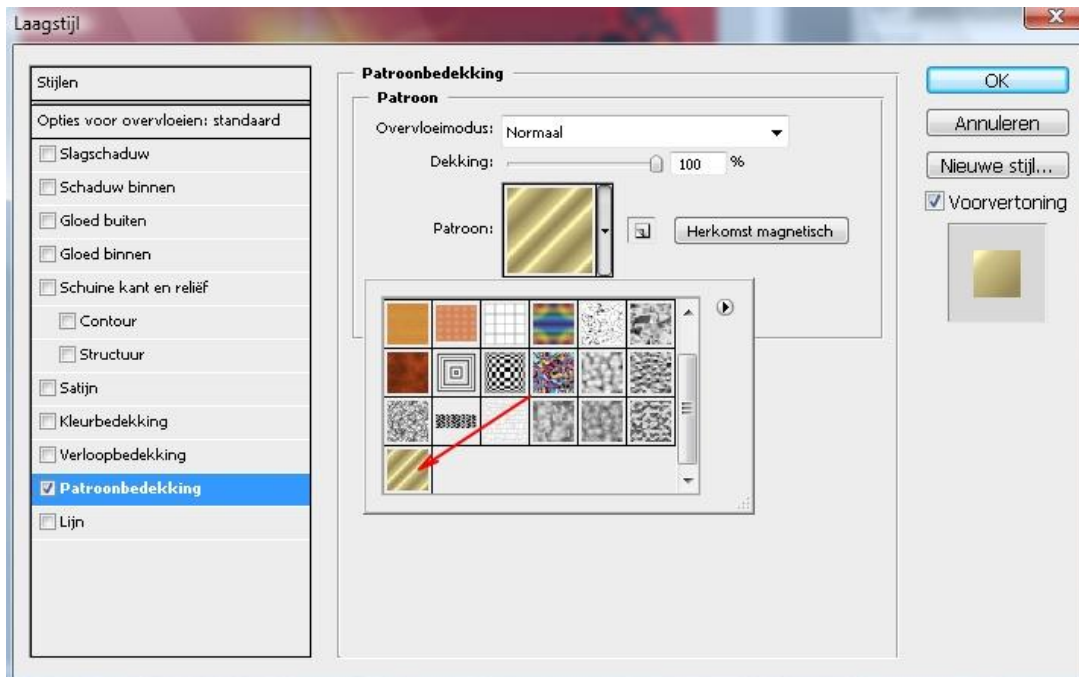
Laagstijl

Stijlen

Opties voor overvloeien: standaard

Slagschaduw

Schaduw binnen

Gloed buiten

Gloed binnen

Schuine kant en reliëf

Contour

Structuur

Satijn

Kleurbedekking

Verloopbedekking

Patroonbedekking

Lijn

Patroonbedekking

Patroon

Overvloeimodus: Normaal

Dekking: 100 %

Patroon:

Herkomst magnetisch

OK

Annuleren

Nieuwe stijl...

Voorvertoning